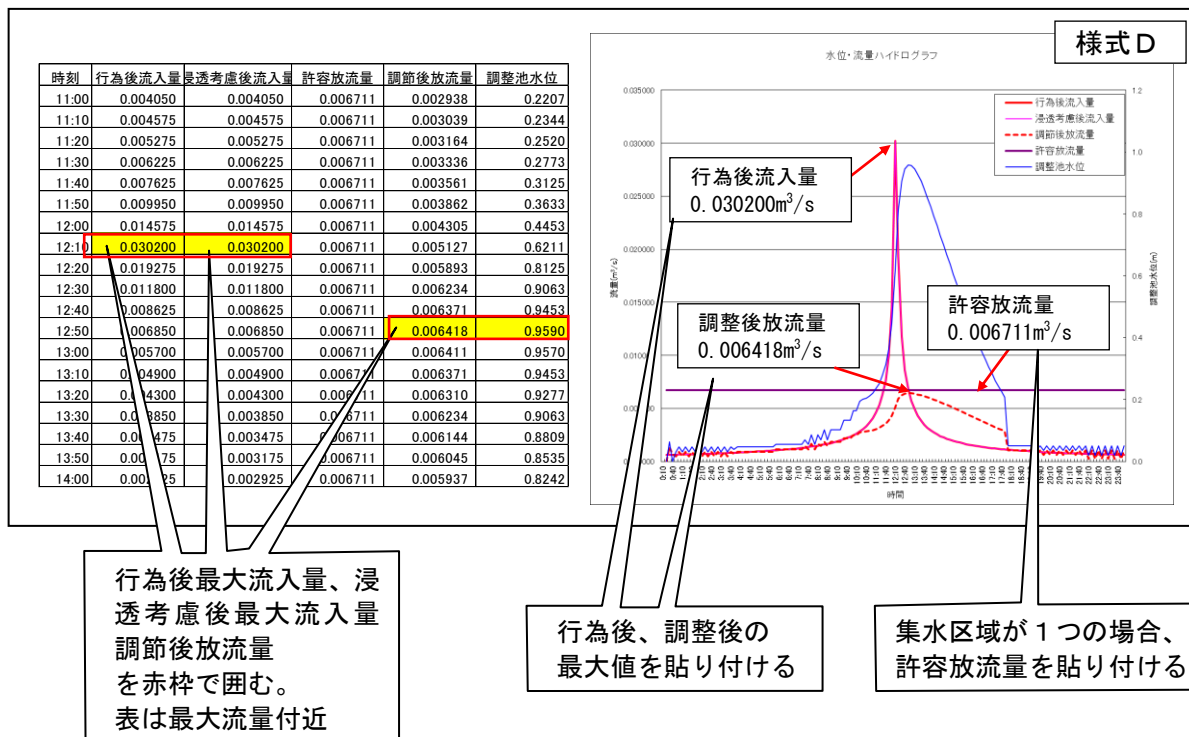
様式D

| 時刻 | 行為後流入量 | 浸透考慮後流入量 | 許容放流量 | 調節後放流量 | 調整池水位 |
|---|---|---|---|---|---|
| 11:00 | 0.004050 | 0.004050 | 0.006711 | 0.002938 | 0.2207 |
| 11:10 | 0.004575 | 0.004575 | 0.006711 | 0.003039 | 0.2344 |
| 11:20 | 0.005275 | 0.005275 | 0.006711 | 0.003164 | 0.2520 |
| 11:30 | 0.006225 | 0.006225 | 0.006711 | 0.003336 | 0.2773 |
| 11:40 | 0.007625 | 0.007625 | 0.006711 | 0.003561 | 0.3125 |
| 11:50 | 0.009950 | 0.009950 | 0.006711 | 0.003862 | 0.3633 |
| 12:00 | 0.014575 | 0.014575 | 0.006711 | 0.004305 | 0.4453 |
| 12:10 | 0.030200 | 0.030200 | 0.006711 | 0.005127 | 0.6211 |
| 12:20 | 0.019275 | 0.019275 | 0.006711 | 0.005893 | 0.8125 |
| 12:30 | 0.011800 | 0.011800 | 0.006711 | 0.006234 | 0.9063 |
| 12:40 | 0.008625 | 0.008625 | 0.006711 | 0.006371 | 0.9453 |
| 12:50 | 0.006850 | 0.006850 | 0.006711 | 0.006418 | 0.9590 |
| 13:00 | 0.005700 | 0.005700 | 0.006711 | 0.006411 | 0.9570 |
| 13:10 | 0.004900 | 0.004900 | 0.006711 | 0.006371 | 0.9453 |
| 13:20 | 0.004300 | 0.004300 | 0.006711 | 0.006310 | 0.9277 |
| 13:30 | 0.003850 | 0.003850 | 0.006711 | 0.006234 | 0.9063 |
| 13:40 | 0.003475 | 0.003475 | 0.006711 | 0.006144 | 0.8809 |
| 13:50 | 0.003175 | 0.003175 | 0.006711 | 0.006045 | 0.8535 |
| 14:00 | 0.002925 | 0.002925 | 0.006711 | 0.005937 | 0.8242 |

水位・流量ハイドログラフ

行為後流入量
浸透考慮後流入量
調節後放流量
許容放流量
調整池水位

0.035000
0.030000
0.025000
0.020000
0.015000
0.010000
0.005000
0.000000

1.2
1.0
0.8
0.6
0.4
0.2
0.0

流量(m³/s)
調整池水位(m)
時間

行為後流入量
0.030200m³/s

調整後放流量
0.006418m³/s

許容放流量
0.006711m³/s

行為後最大流入量、浸透考慮後最大流入量
調節後放流量
を赤枠で囲む。
表は最大流量付近

行為後、調整後の
最大値を貼り付ける

集水区域が１つの場合、
許容放流量を貼り付ける